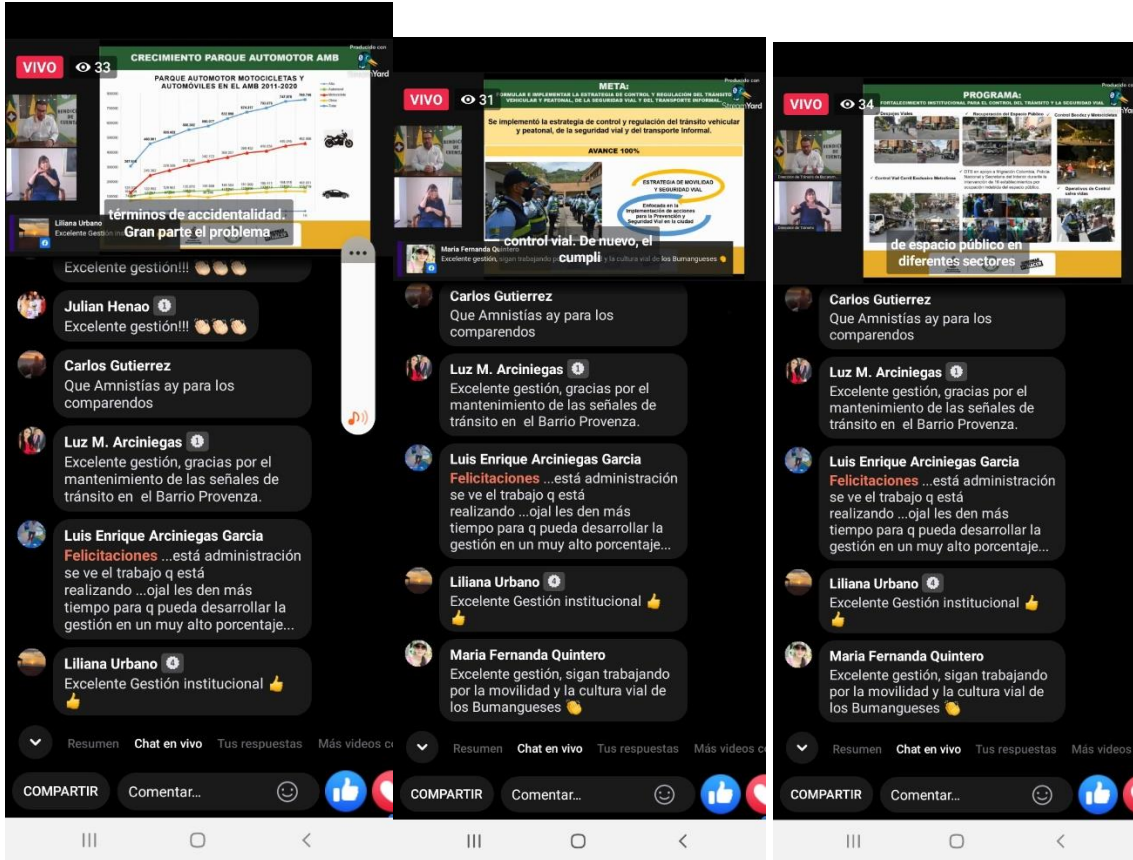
VIVO 33

CRECIMIENTO PARQUE AUTOMOTOR AMB

Producido con StreamYard

PARQUE AUTOMOTOR MOTOCICLETAS Y AUTOMÓVILES EN EL AMB 2011-2020

términos de accidentalidad. Gran parte el problema

Liliana Urbano
Excelente Gestión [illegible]

Excelente gestión!!! 👏👏👏

Julian Henao
Excelente gestión!!! 👏👏👏

Carlos Gutierrez
Que Amnistías ay para los comparendos

Luz M. Arciniegas
Excelente gestión, gracias por el mantenimiento de las señales de tránsito en el Barrio Provenza.

Luis Enrique Arciniegas Garcia
Felicitaciones ...está administración se ve el trabajo q está realizando ...ojal les den más tiempo para q pueda desarrollar la gestión en un muy alto porcentaje...

Liliana Urbano
Excelente Gestión institucional 👍👍

Resumen Chat en vivo Tus respuestas Más videos

COMPARTIR Comentar...

VIVO 31

META:
FORMULAR E IMPLEMENTAR LA ESTRATEGIA DE CONTROL Y REGULACIÓN DEL TRÁNSITO VEHICULAR Y PEATONAL, DE LA SEGURIDAD VIAL Y DEL TRANSPORTE INFORMAL

Producido con StreamYard

Se implementó la estrategia de control y regulación del tránsito vehicular y peatonal, de la seguridad vial y del transporte informal.

AVANCE 100%

ESTRATEGIA DE MOVILIDAD Y SEGURIDAD VIAL

Enfocada en la implementación de acciones para la Prevención y Seguridad Vial en la ciudad

control vial. De nuevo, el cumpli

Maria Fernanda Quintero
Excelente gestión, sigan trabajando por la movilidad y la cultura vial de los Bumangueses 👏

Carlos Gutierrez
Que Amnistías ay para los comparendos

Luz M. Arciniegas
Excelente gestión, gracias por el mantenimiento de las señales de tránsito en el Barrio Provenza.

Luis Enrique Arciniegas Garcia
Felicitaciones ...está administración se ve el trabajo q está realizando ...ojal les den más tiempo para q pueda desarrollar la gestión en un muy alto porcentaje...

Liliana Urbano
Excelente Gestión institucional 👍👍

Maria Fernanda Quintero
Excelente gestión, sigan trabajando por la movilidad y la cultura vial de los Bumangueses 👏

Resumen Chat en vivo Tus respuestas Más videos

COMPARTIR Comentar...

VIVO 34

PROGRAMA:
FORTALECIMIENTO INSTITUCIONAL PARA EL CONTROL DEL TRÁNSITO Y LA SEGURIDAD VIAL

Producido con

Despejes Viales
Recuperación del Espacio Público
Control Bocina y Motocicletas
Control Vial Carril Exclusivo Motocicletas
Operativos de Control sobre vías

de espacio público en diferentes sectores

Carlos Gutierrez
Que Amnistías ay para los comparendos

Luz M. Arciniegas
Excelente gestión, gracias por el mantenimiento de las señales de tránsito en el Barrio Provenza.

Luis Enrique Arciniegas Garcia
Felicitaciones ...está administración se ve el trabajo q está realizando ...ojal les den más tiempo para q pueda desarrollar la gestión en un muy alto porcentaje...

Liliana Urbano
Excelente Gestión institucional 👍👍

Maria Fernanda Quintero
Excelente gestión, sigan trabajando por la movilidad y la cultura vial de los Bumangueses 👏

Resumen Chat en vivo Tus respuestas Más videos

COMPARTIR Comentar...